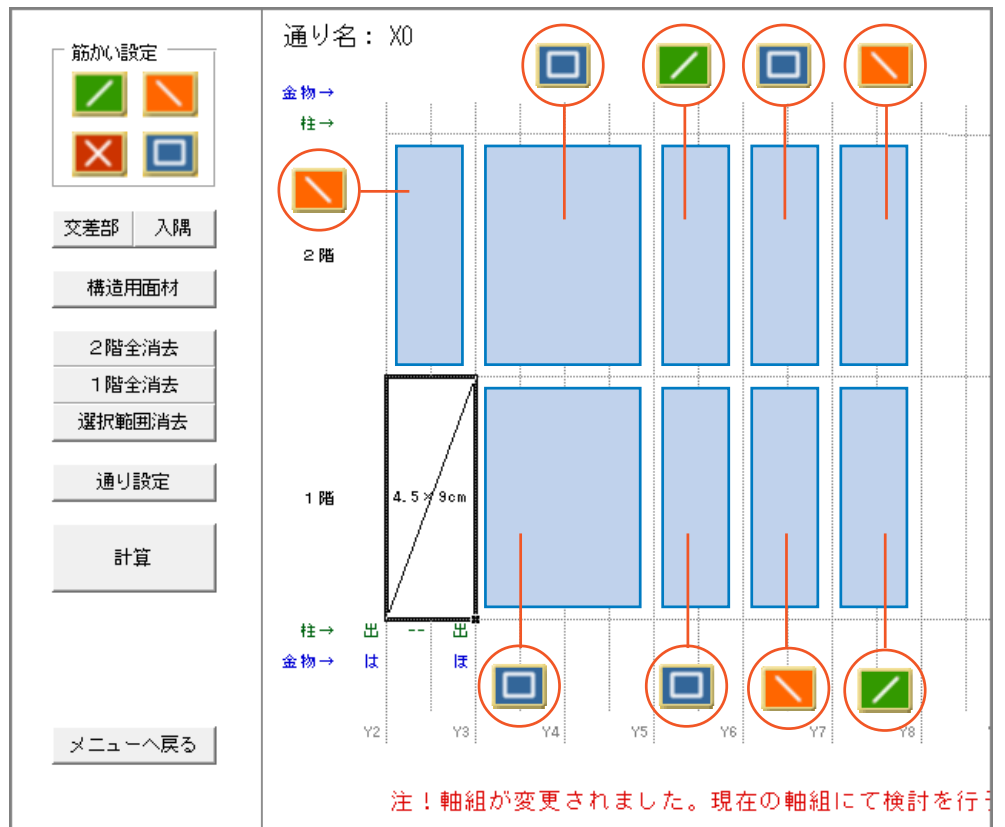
筋かい設定

交差部 入隅

構造用面材

２階全消去

１階全消去

選択範囲消去

通り設定

計算

メニューへ戻る

通り名： X0

金物→
柱→

２階

１階

4.5×9cm

柱→ 出 -- 出
金物→ は ほ

Y2 Y3 Y4 Y5 Y6 Y7 Y8

注！軸組が変更されました。現在の軸組にて検討を行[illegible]